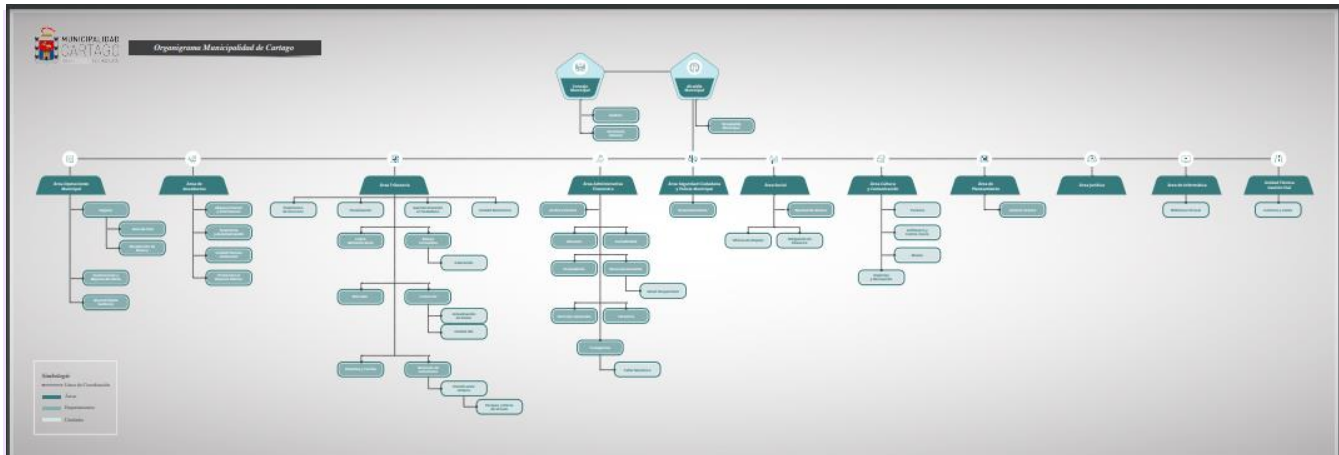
MUNICIPALIDAD
CARTAGO

Organigrama Municipalidad de Cartago

Concejo Municipal

Alcaldía Municipal

Área Tributaria

Área Administrativa Financiera

Área Seguridad Ciudadana y Policía Municipal

Área Social

Área Cultura y Comunicación

Área de Planeamiento

Área Jurídica

Área de Informática

Simbología
Línea de Coordinación
Área
Departamento
Unidades